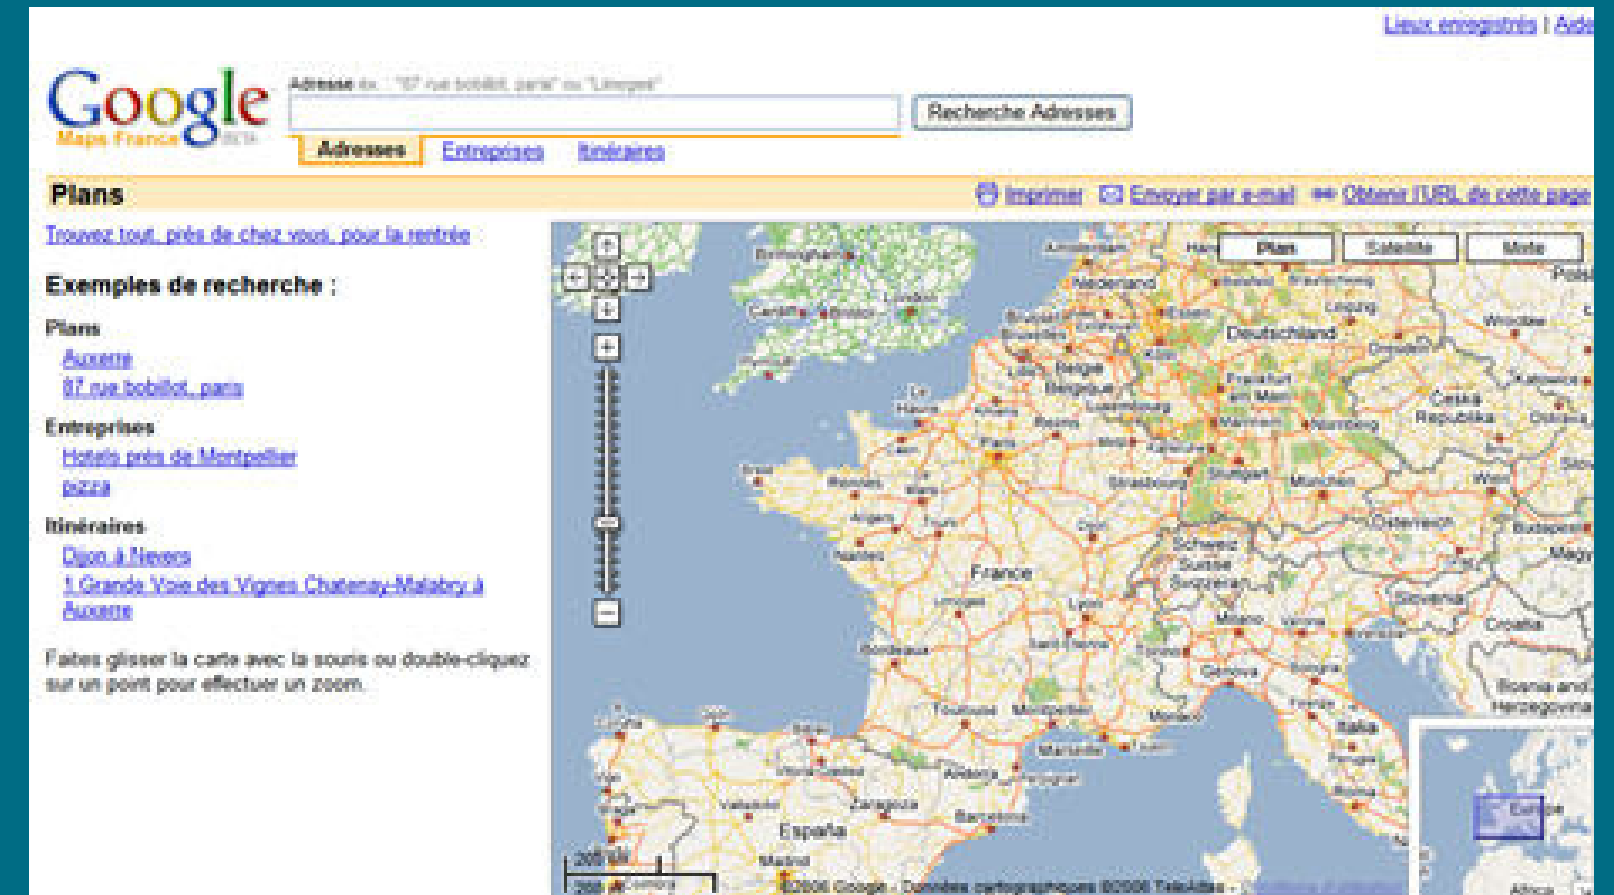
Lieux enregistrés | Aide

Google Maps France BETA

Adresse ex. : "87 rue bobillot, paris" ou "Limoges"

Recherche Adresses

Adresses Entreprises Itinéraires

Plans

Imprimer Envoyer par e-mail Obtenir l'URL de cette page

Trouvez tout, près de chez vous, pour la rentrée

Exemples de recherche :

Plans
Auxerre
87 rue bobillot, paris

Entreprises
Hotels près de Montpellier
pizza

Itinéraires
Dijon à Nevers
1 Grande Voie des Vignes Chatenay-Malabry à Auxerre

Faites glisser la carte avec la souris ou double-cliquez sur un point pour effectuer un zoom.

Plan Satellite Mixte

Birmingham Cardiff Bristol London Amsterdam Nederland Essen Deutschland Leipzig Dresden Belgique Luxembourg Frankfurt am Main Česká Republika Le Havre Paris Reims Nürnberg Brest Rennes Strasbourg Stuttgart München Wien Angers Tours Nantes Dijon Österreich Budapest France Schweiz Suisse Limoges Lyon Milano Slovenija Croatia Bordeaux Genova Toulouse Montpellier Marseille Monaco Bosnia and Herzegovina Italia Roma Zaragoza Barcelona Valladolid España Madrid Europe Africa

200 km

©2006 Google - Données cartographiques ©2006 TeleAtlas -